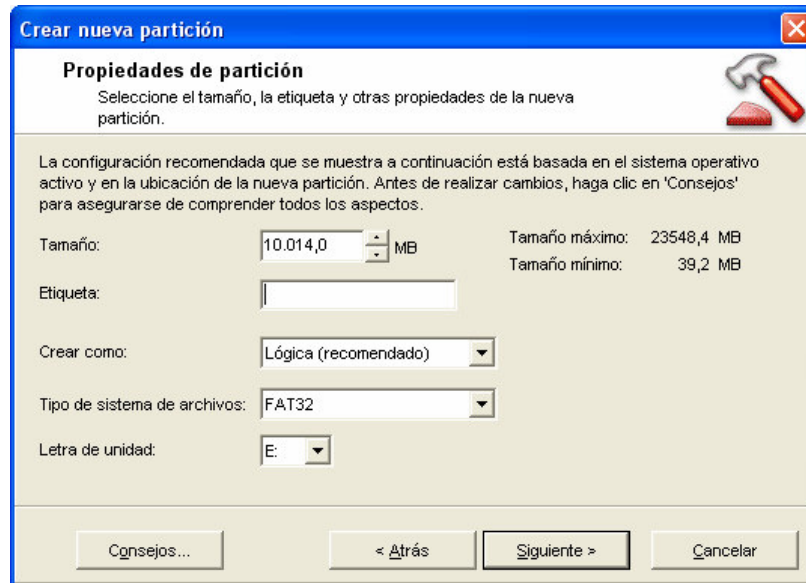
Crear nueva partición

Propiedades de partición

Seleccione el tamaño, la etiqueta y otras propiedades de la nueva partición.

La configuración recomendada que se muestra a continuación está basada en el sistema operativo activo y en la ubicación de la nueva partición. Antes de realizar cambios, haga clic en 'Consejos' para asegurarse de comprender todos los aspectos.

Tamaño: 10.014,0 MB

Tamaño máximo: 23548,4 MB

Tamaño mínimo: 39,2 MB

Etiqueta:

Crear como: Lógica (recomendado)

Tipo de sistema de archivos: FAT32

Letra de unidad: E:

Consejos... | < Atrás | Siguiente > | Cancelar